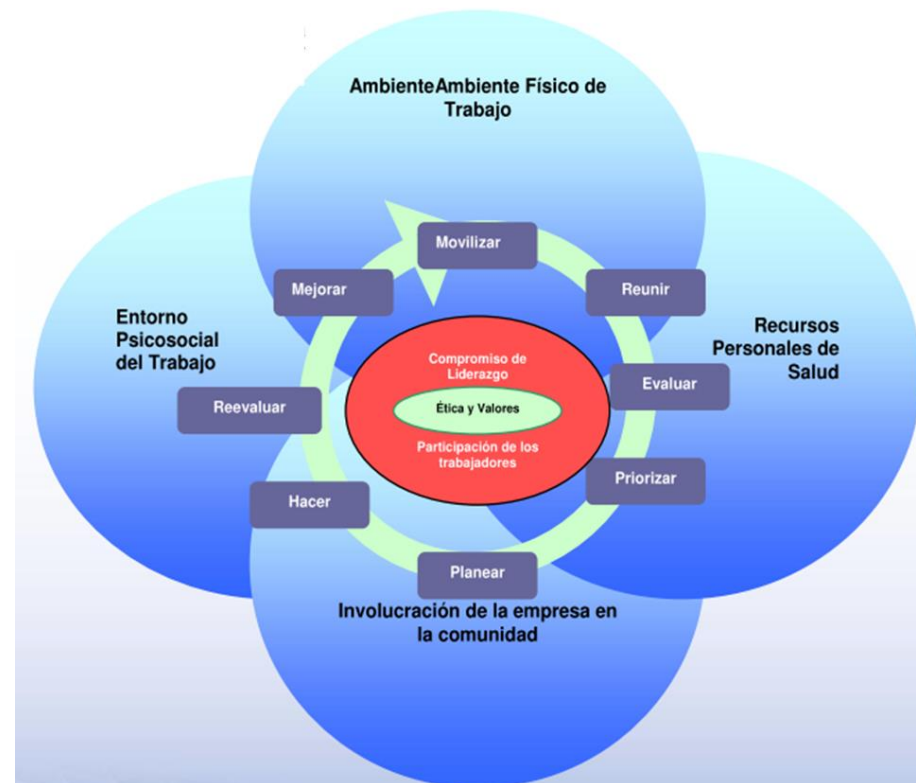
AmbienteAmbiente Físico de Trabajo

Movilizar

Mejorar

Reunir

Entorno Psicosocial del Trabajo

Recursos Personales de Salud

Compromiso de Liderazgo

Ética y Valores

Participación de los trabajadores

Evaluar

Reevaluar

Priorizar

Hacer

Planear

Involucración de la empresa en la comunidad